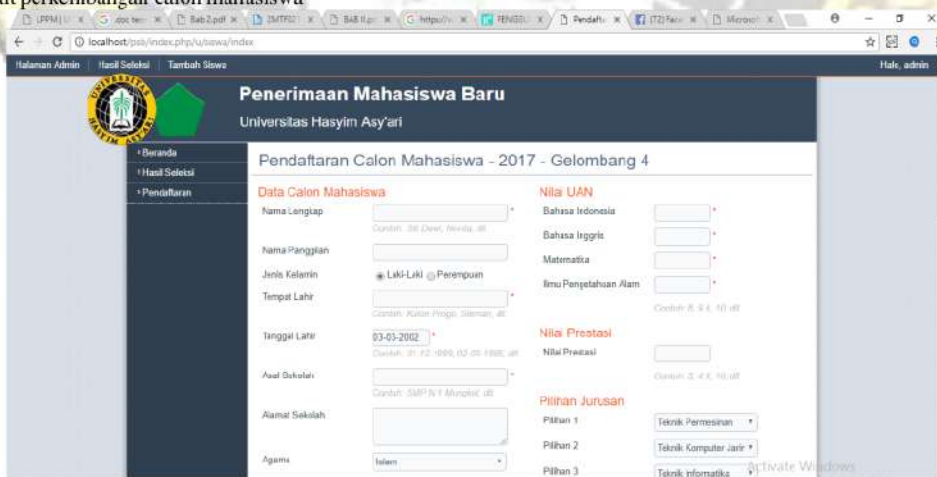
at perkembangan calon mahasiswa

[LPPM] U | doc ter | Bab 2.pdf | JMTF02 | BAB II.p | https:// | PENGEL | Pendafta | (17) Face | Microsof

localhost/psb/index.php/u/siswa/index

Halaman Admin | Hasil Seleksi | Tambah Siswa

Halo, admin

Penerimaan Mahasiswa Baru

Universitas Hasyim Asy'ari

Beranda
Hasil Seleksi
Pendaftaran

Pendaftaran Calon Mahasiswa - 2017 - Gelombang 4

Data Calon Mahasiswa

Nama Lengkap *
Contoh: Siti Dewi, Novita, dll

Nama Panggilan

Jenis Kelamin ◉ Laki-Laki ○ Perempuan

Tempat Lahir *
Contoh: Kulon Progo, Sleman, dll

Tanggal Lahir 03-03-2002 *
Contoh: 31-12-1999, 02-05-1998, dll

Asal Sekolah *
Contoh: SMP N 1 Mungkid, dll

Alamat Sekolah

Agama Islam

Nilai UAN

Bahasa Indonesia *

Bahasa Inggris *

Matematika *

Ilmu Pengetahuan Alam *
Contoh: 8, 9.5, 10, dll

Nilai Prestasi

Nilai Prestasi
Contoh: 3, 4.5, 10, dll

Pilihan Jurusan

Pilihan 1 Teknik Permesinan

Pilihan 2 Teknik Komputer Jarir

Pilihan 3 Teknik Informatika

Activate Windows